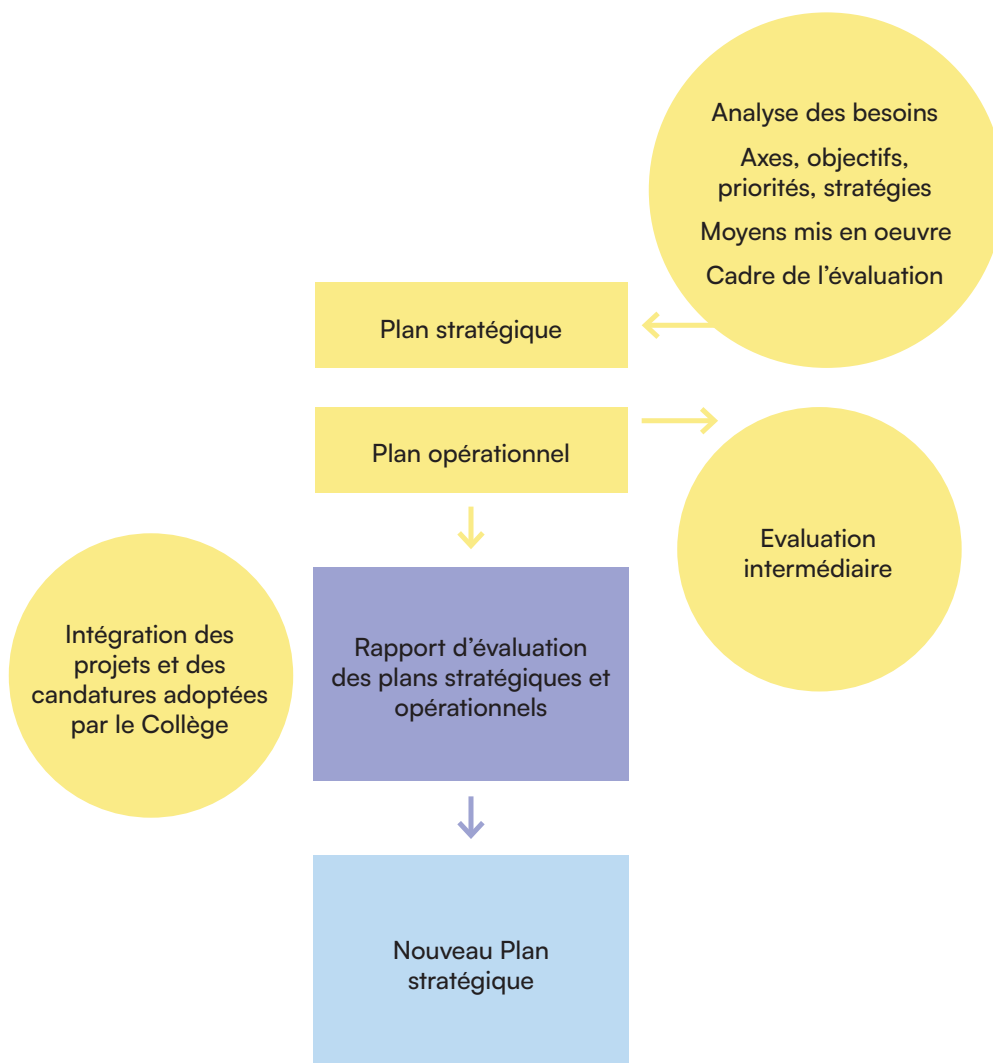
Analyse des besoins

Axes, objectifs, priorités, stratégies

Moyens mis en oeuvre

Cadre de l'évaluation

Plan stratégique

Plan opérationnel

Evaluation intermédiaire

Intégration des projets et des candatures adoptées par le Collège

Rapport d'évaluation des plans stratégiques et opérationnels

Nouveau Plan stratégique